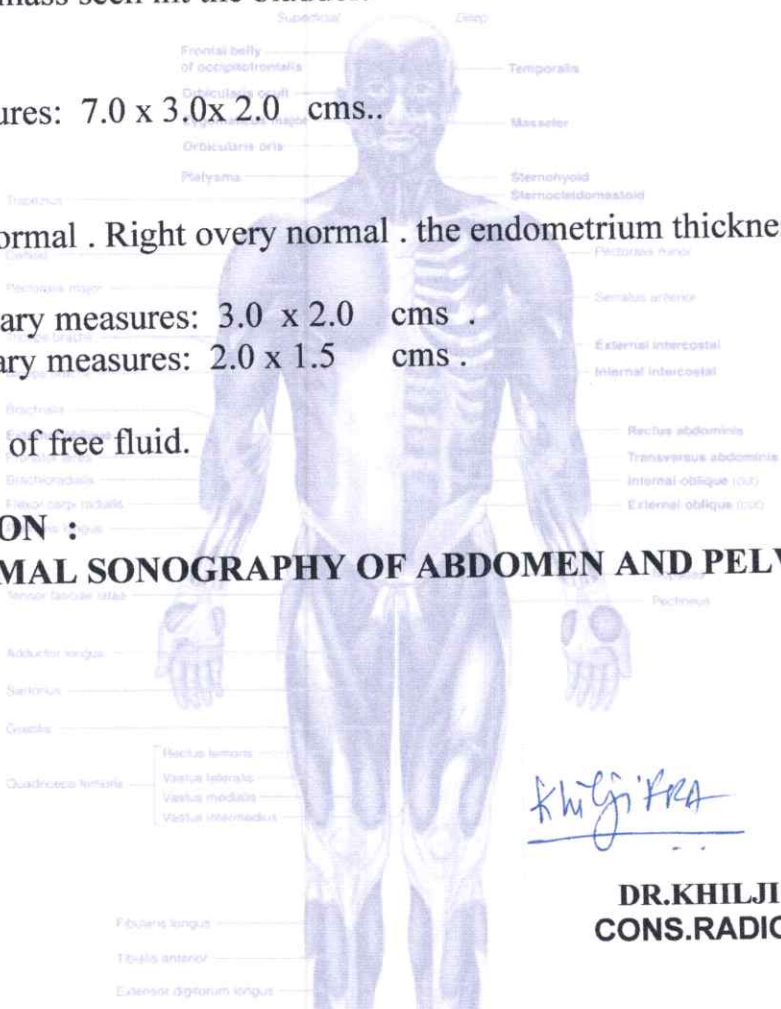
mass seen int the bladder.

ures: 7.0 x 3.0x 2.0 cms..

ormal . Right overy normal . the endometrium thickne

ary measures: 3.0 x 2.0 cms .
ary measures: 2.0 x 1.5 cms .

of free fluid.

ON :
MAL SONOGRAPHY OF ABDOMEN AND PELV

Khilji FRA

DR.KHILJI
CONS.RADIO

Superficial
Deep
Frontal belly of occipitofrontalis
Temporalis
Orbicularis oculi
Zygomaticus major
Masseter
Orbicularis oris
Platysma
Sternohyoid
Sternocleidomastoid
Trapezius
Deltoid
Pectoralis minor
Pectoralis major
Serratus anterior
Triceps brachii
External intercostal
Biceps brachii
Internal intercostal
Brachialis
Rectus abdominis
Extensor carpi radialis
Pronator teres
Transversus abdominis
Brachioradialis
Internal oblique (cut)
Flexor carpi radialis
External oblique (cut)
Palmaris longus
Iliopsoas
Tensor fasciae latae
Pectineus
Adductor longus
Sartorius
Gracilis
Rectus femoris
Quadriceps femoris
Vastus lateralis
Vastus medialis
Vastus intermedius
Fibularis longus
Tibialis anterior
Extensor digitorum longus